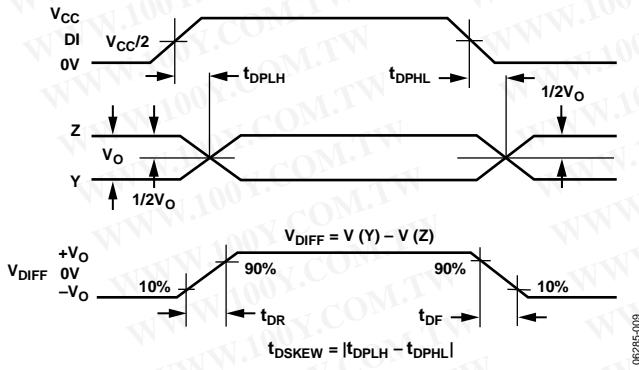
$V_{CC}$
DI
0V
$V_{CC}/2$
$t_{DPLH}$
$t_{DPHL}$
$1/2V_O$
Z
$V_O$
Y
$1/2V_O$
$V_{DIFF} = V (Y) – V (Z)$
$+V_O$
$V_{DIFF}$ 0V
$–V_O$
10%
90%
90%
10%
$t_{DR}$
$t_{DF}$
$t_{DSKEW} = |t_{DPLH} – t_{DPHL}|$
06285-009
WWW.100Y.COM.TW